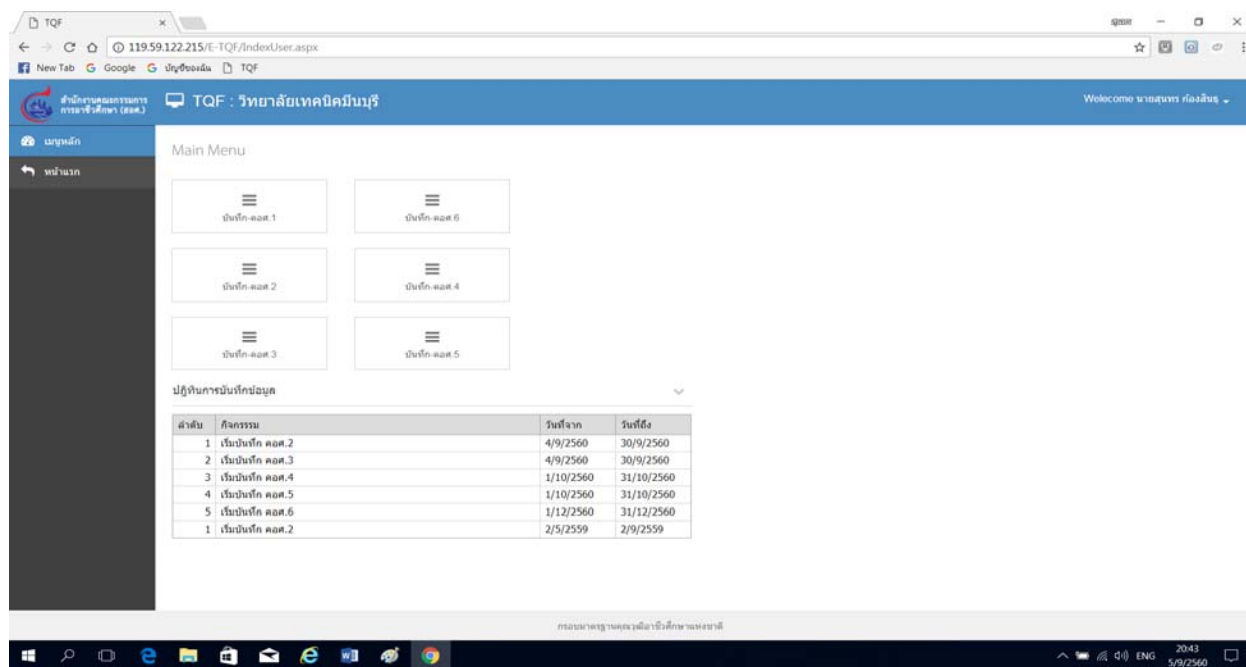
TQF ×

119.59.122.215/E-TQF/IndexUser.aspx

New Tab Google บัญชีของฉัน TQF

สำนักงานคณะกรรมการการอาชีวศึกษา (สอศ.)

TQF : วิทยาลัยเทคนิคมีนบุรี

Welcome นายสุนทร ก้องสินธุ

เมนูหลัก

หน้าแรก

Main Menu

บันทึก-คอศ.1

บันทึก-คอศ.6

บันทึก-คอศ.2

บันทึก-คอศ.4

บันทึก-คอศ.3

บันทึก-คอศ.5

ปฏิทินการบันทึกข้อมูล

| ลำดับ | กิจกรรม | วันที่จาก | วันที่ถึง |
|---|---|---|---|
| 1 | เริ่มบันทึก คอศ.2 | 4/9/2560 | 30/9/2560 |
| 2 | เริ่มบันทึก คอศ.3 | 4/9/2560 | 30/9/2560 |
| 3 | เริ่มบันทึก คอศ.4 | 1/10/2560 | 31/10/2560 |
| 4 | เริ่มบันทึก คอศ.5 | 1/10/2560 | 31/10/2560 |
| 5 | เริ่มบันทึก คอศ.6 | 1/12/2560 | 31/12/2560 |
| 1 | เริ่มบันทึก คอศ.2 | 2/5/2559 | 2/9/2559 |

กรอบมาตรฐานคุณวุฒิอาชีวศึกษาแห่งชาติ

ENG 20:43 5/9/2560